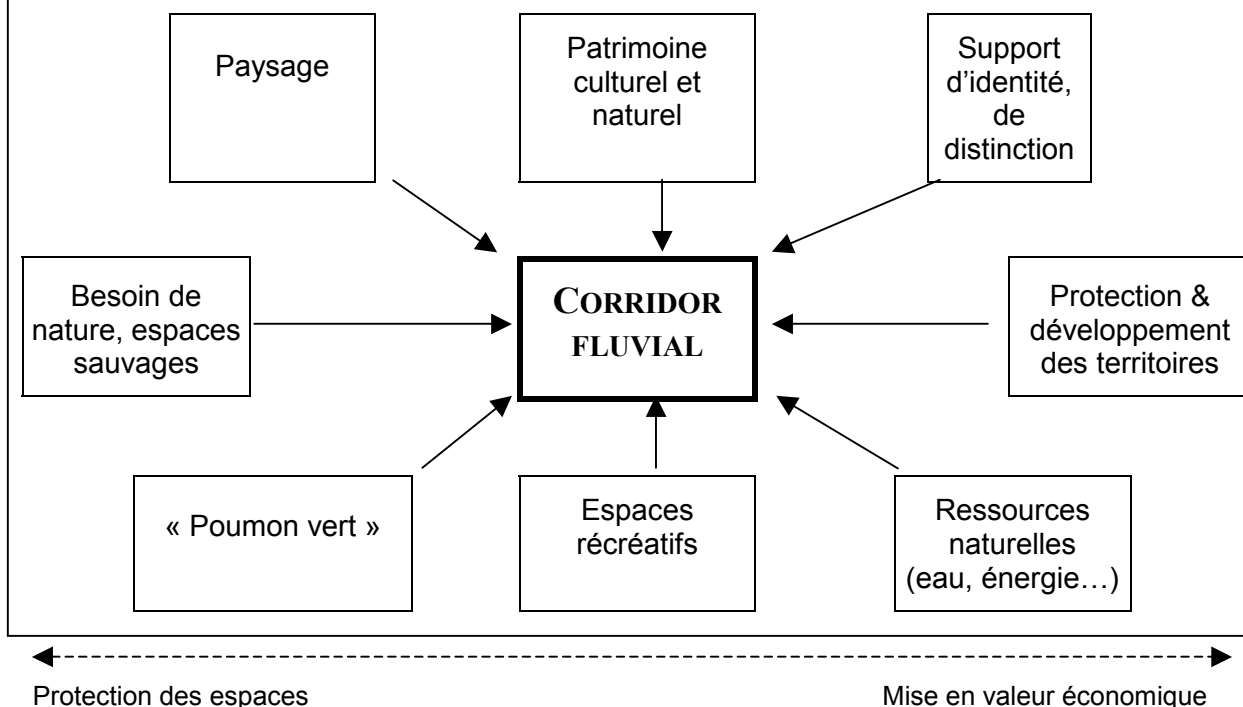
Paysage

Patrimoine culturel et naturel

Support d'identité, de distinction

Besoin de nature, espaces sauvages

CORRIDOR FLUVIAL

Protection & développement des territoires

« Poumon vert »

Espaces récréatifs

Ressources naturelles (eau, énergie…)

Protection des espaces

Mise en valeur économique